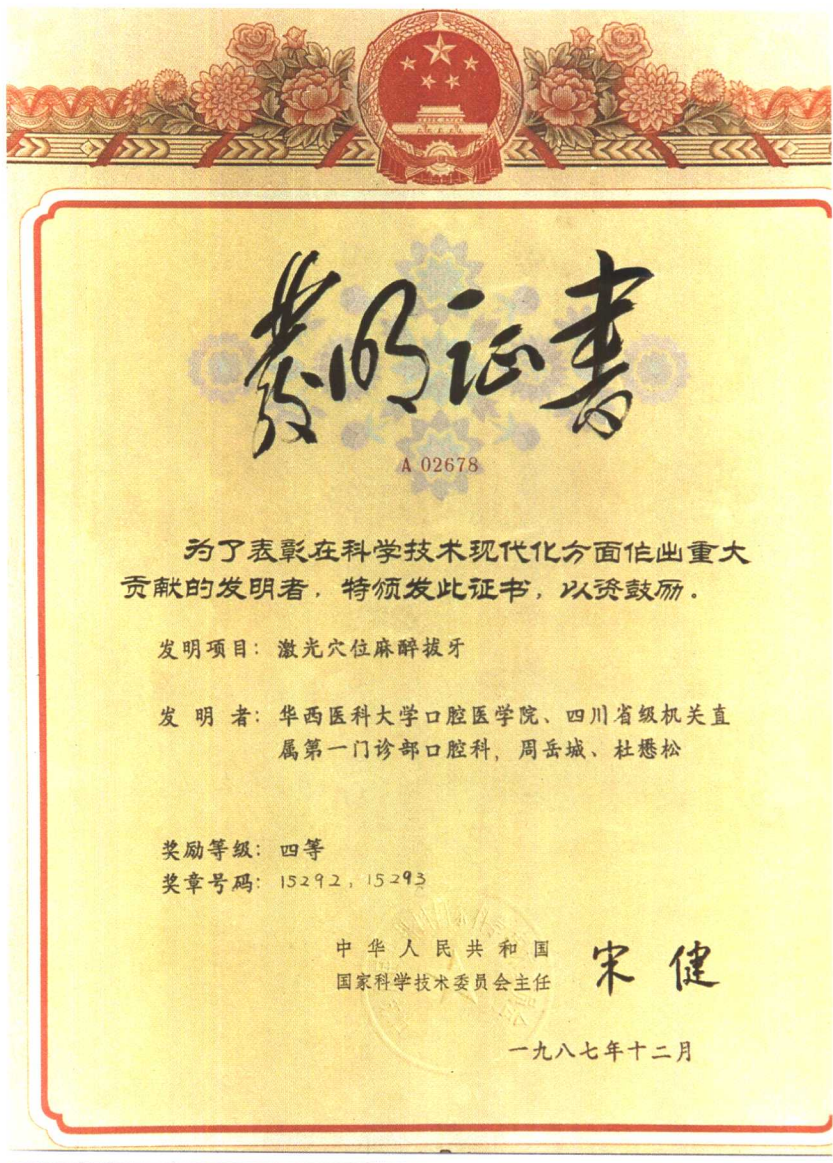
发明证书

A 02678

为了表彰在科学技术现代化方面作出重大贡献的发明者，特颁发此证书，以资鼓励。

发明项目：激光穴位麻醉拔牙

发 明 者：华西医科大学口腔医学院、四川省级机关直属第一门诊部口腔科，周岳城、杜懋松

奖励等级：四等

奖章号码：15292，15293

中华人民共和国
国家科学技术委员会主任 宋健

一九八七年十二月